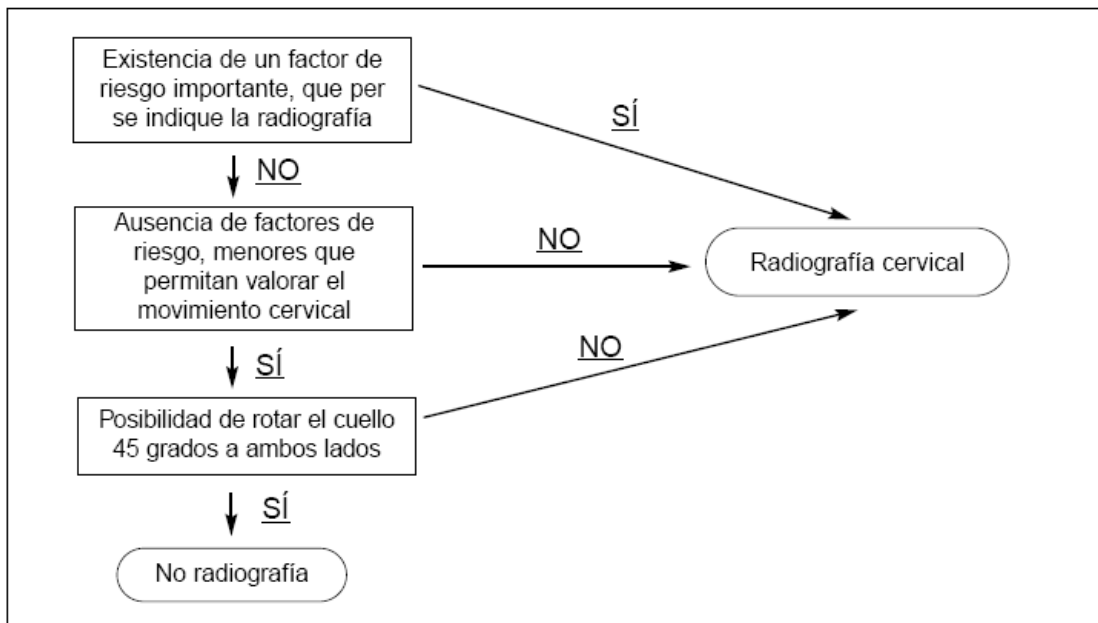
Existencia de un factor de riesgo importante, que per se indique la radiografía

SÍ

NO

Ausencia de factores de riesgo, menores que permitan valorar el movimiento cervical

NO

Radiografía cervical

SÍ

NO

Posibilidad de rotar el cuello 45 grados a ambos lados

SÍ

No radiografía